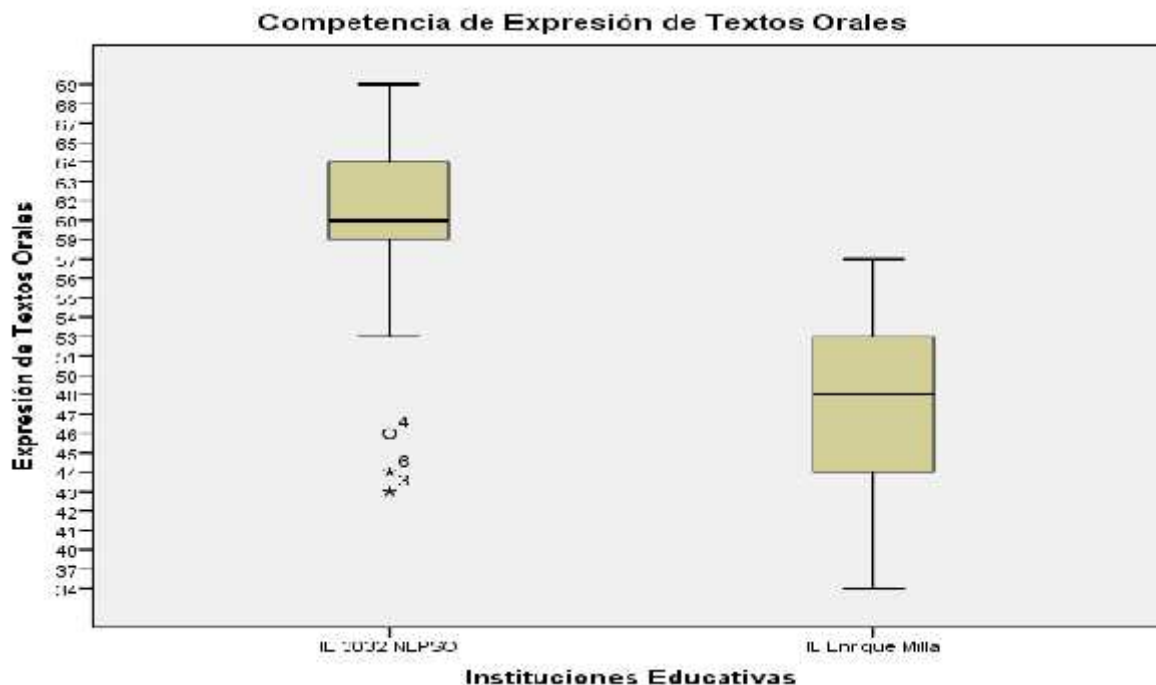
Competencia de Expresión de Textos Orales

Expresión de Textos Orales

69
68
67
65
64
63
62
60
59
57
56
55
54
53
51
50
48
47
46
45
44
43
42
41
40
37
34

4
6
3

I.E. 3032 NEPSO
I.E. Enrique Milla

Instituciones Educativas